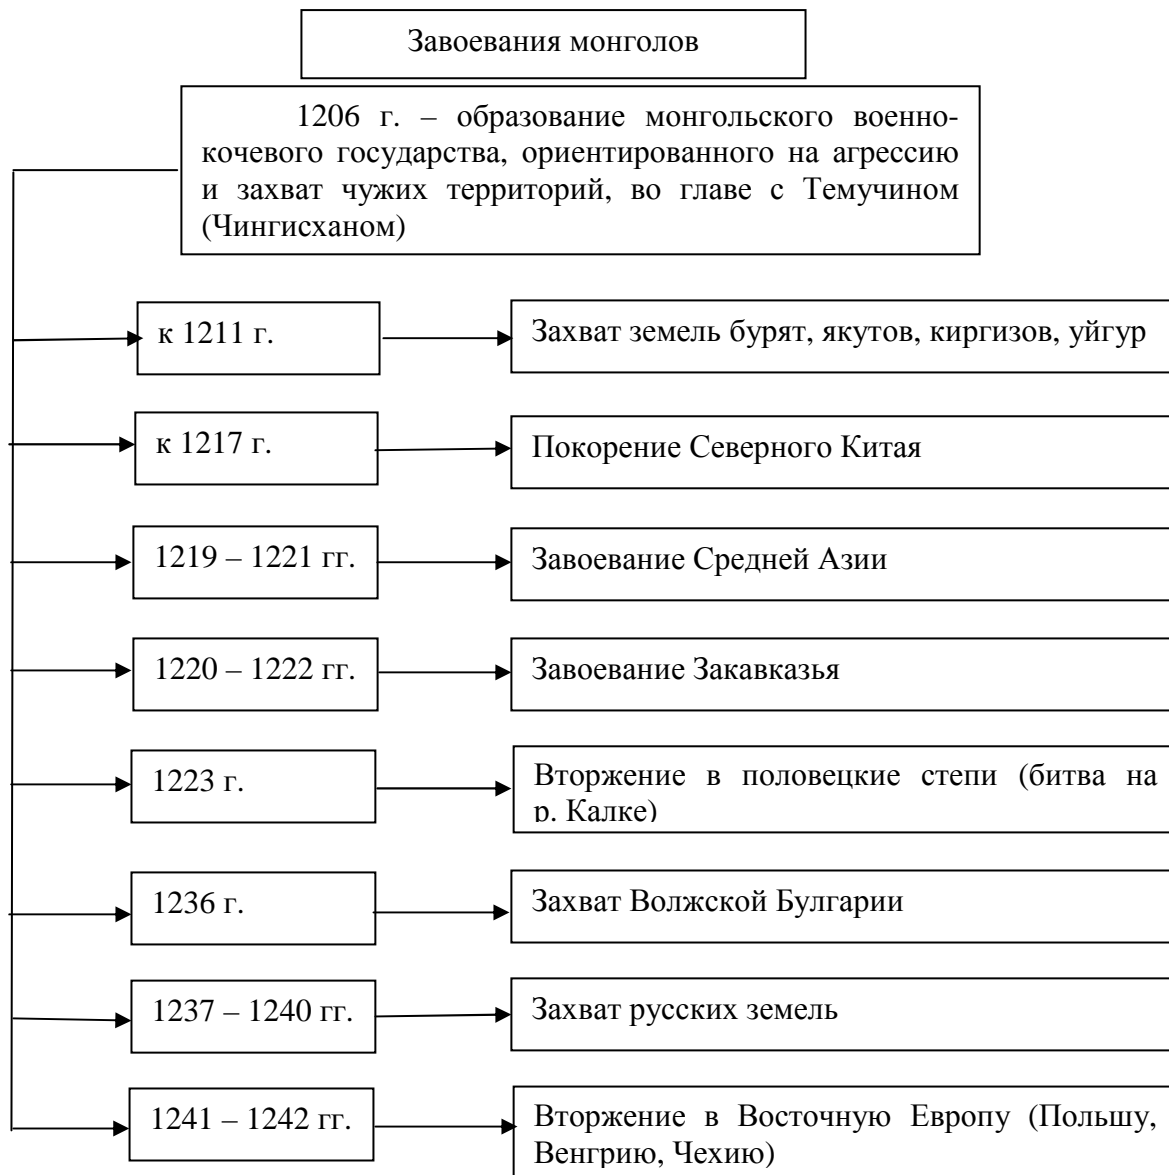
Завоевания монголов

1206 г. – образование монгольского военно-кочевого государства, ориентированного на агрессию и захват чужих территорий, во главе с Темучином (Чингисханом)

к 1211 г.

Захват земель бурят, якутов, киргизов, уйгур

к 1217 г.

Покорение Северного Китая

1219 – 1221 гг.

Завоевание Средней Азии

1220 – 1222 гг.

Завоевание Закавказья

1223 г.

Вторжение в половецкие степи (битва на р. Калке)

1236 г.

Захват Волжской Булгарии

1237 – 1240 гг.

Захват русских земель

1241 – 1242 гг.

Вторжение в Восточную Европу (Польшу, Венгрию, Чехию)